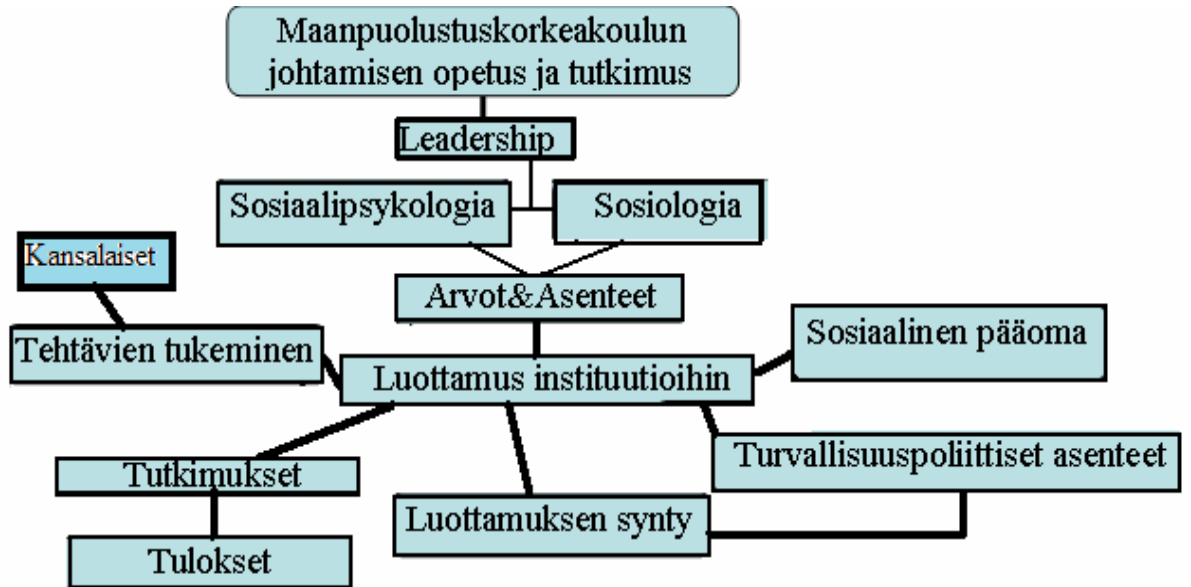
Maanpuolustuskorkeakoulun johtamisen opetus ja tutkimus

Leadership

Sosiaalipsykologia

Sosiologia

Kansalaiset

Arvot&Asenteet

Sosiaalinen pääoma

Tehtävien tukeminen

Luottamus instituutioihin

Turvallisuuspoliittiset asenteet

Tutkimukset

Luottamuksen synty

Tulokset